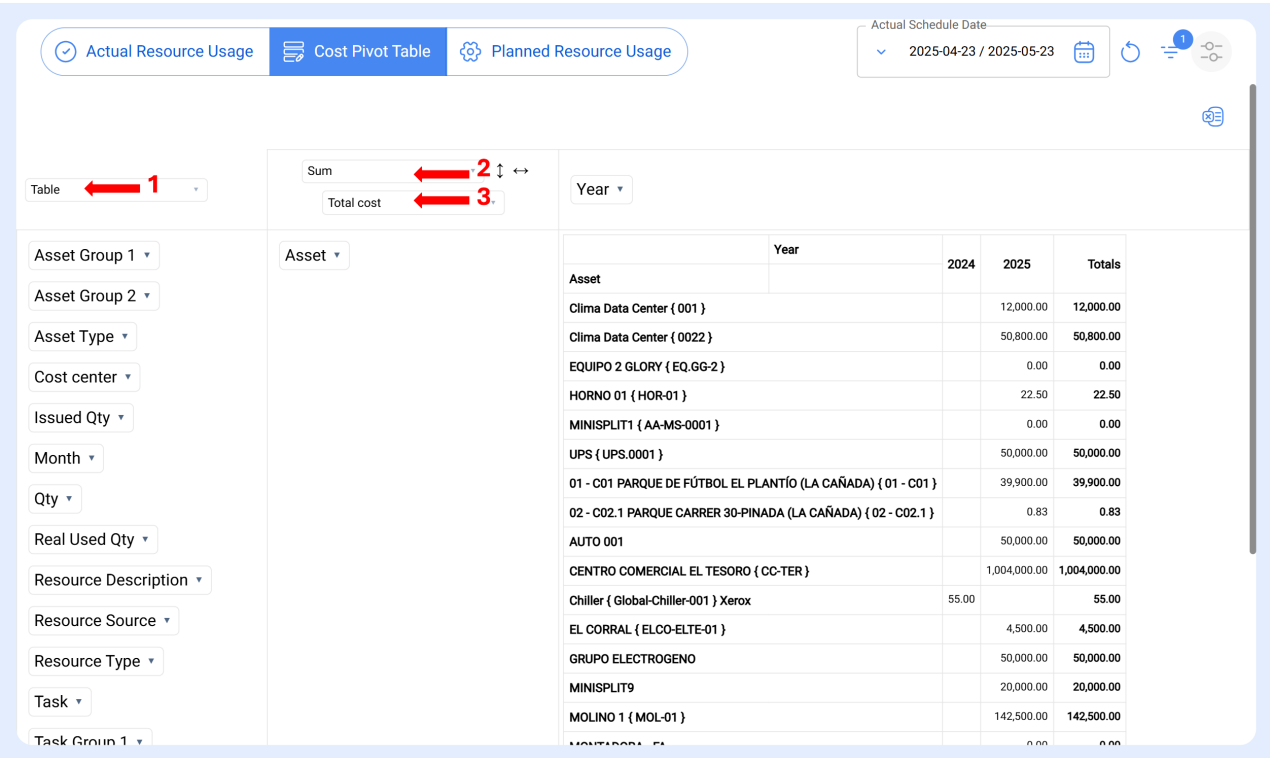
Actual Resource Usage | Cost Pivot Table | Planned Resource Usage

Actual Schedule Date
2025-04-23 / 2025-05-23

1

Table ▾ 1

Sum ▾ 2 ↕ ↔
Total cost ▾ 3

Year ▾

Asset Group 1 ▾
Asset Group 2 ▾
Asset Type ▾
Cost center ▾
Issued Qty ▾
Month ▾
Qty ▾
Real Used Qty ▾
Resource Description ▾
Resource Source ▾
Resource Type ▾
Task ▾
Task Group 1 ▾

Asset ▾

| Year | | 2024 | 2025 | Totals |
|---|---|---|---|---|
| Asset | | | | |
| Clima Data Center { 001 } | | | 12,000.00 | 12,000.00 |
| Clima Data Center { 0022 } | | | 50,800.00 | 50,800.00 |
| EQUIPO 2 GLORY { EQ.GG-2 } | | | 0.00 | 0.00 |
| HORNO 01 { HOR-01 } | | | 22.50 | 22.50 |
| MINISPLIT1 { AA-MS-0001 } | | | 0.00 | 0.00 |
| UPS { UPS.0001 } | | | 50,000.00 | 50,000.00 |
| 01 - C01 PARQUE DE FÚTBOL EL PLANTÍO (LA CAÑADA) { 01 - C01 } | | | 39,900.00 | 39,900.00 |
| 02 - C02.1 PARQUE CARRER 30-PINADA (LA CAÑADA) { 02 - C02.1 } | | | 0.83 | 0.83 |
| AUTO 001 | | | 50,000.00 | 50,000.00 |
| CENTRO COMERCIAL EL TESORO { CC-TER } | | | 1,004,000.00 | 1,004,000.00 |
| Chiller { Global-Chiller-001 } Xerox | | 55.00 | | 55.00 |
| EL CORRAL { ELCO-ELTE-01 } | | | 4,500.00 | 4,500.00 |
| GRUPO ELECTROGENO | | | 50,000.00 | 50,000.00 |
| MINISPLIT9 | | | 20,000.00 | 20,000.00 |
| MOLINO 1 { MOL-01 } | | | 142,500.00 | 142,500.00 |
| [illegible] | | | 0.00 | 0.00 |